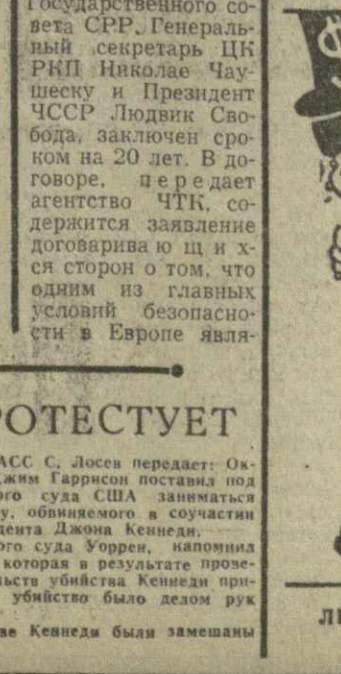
Государственного совета СРР, Генеральный секретарь ЦК РКП Николае Чаушеску и Президент ЧССР Людвик Свобода, заключен сроком на 20 лет. В договоре, передает агентство ЧТК, содержится заявление договаривающихся сторон о том, что одним из главных условий безопасности в Европе явля-

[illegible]РОТЕСТУЕТ

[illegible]АСС С. Лосев передает: Ок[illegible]жим Гаррисон поставил под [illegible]ого суда США заниматься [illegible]у, обвиняемого в соучастии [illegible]дента Джона Кеннеди.
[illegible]ого суда Уоррен, напомнил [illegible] которая в результате прове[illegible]ьства убийства Кеннеди при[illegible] убийство было делом рук

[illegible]ве Кеннеди были замешаны

Л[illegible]